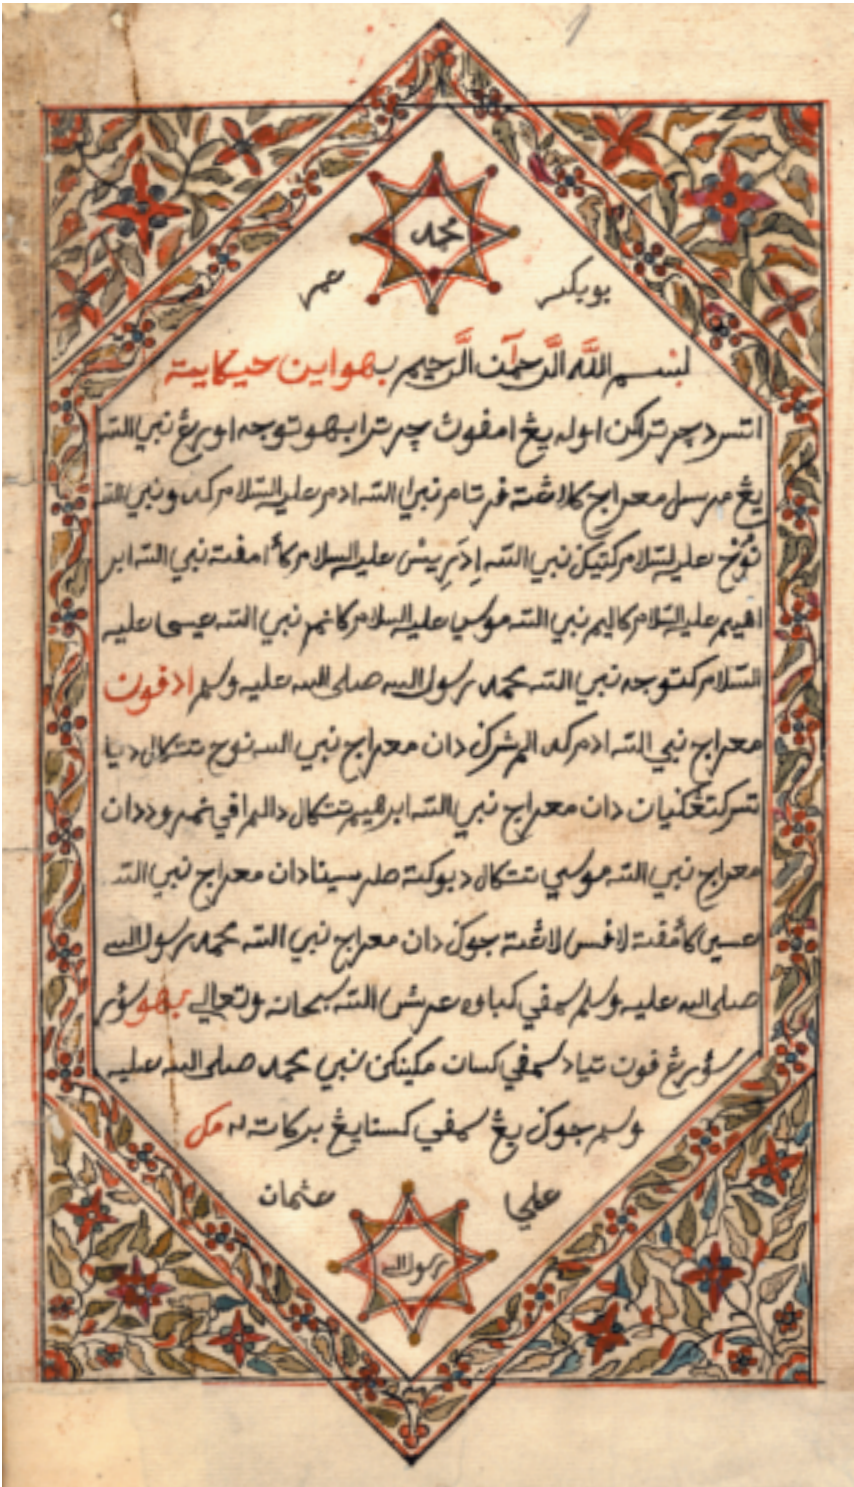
محمد

ابوبكر عمر

بسم الله الرحمن الرحيم بهواين حكاية

اين سدچريتراكن اوله يغ امفوڽ چريترا بهو توجه اورغ نبي الله

يغ مرسول معراج كلاڠيت فرتام نبي الله ادم عليه السلام كدوا نبي الله

نوح عليه السلام كتيك نبي الله ادريس عليه السلام كأمفت نبي الله ابر

اهيم عليه السلام كليم نبي الله موسى عليه السلام كانم نبي الله عيسى عليه

السلام كتوجه نبي الله محمد رسول الله صلى الله عليه وسلم اداڤون

معراج نبي الله ادم كدالم شرڬ دان معراج نبي الله نوح تتكال د ليا

تسركن توفان دان معراج نبي الله ابراهيم تتكال دالم افي نمرود دان

معراج نبي الله موسى تتكال د بوكيت طور سينا دان معراج نبي الله

عيسى كأمفت لاڠيت جوݢ دان معراج نبي الله محمد رسول الله

صلى الله عليه وسلم سمڤي كباوه عرش الله سبحانه وتعالى بهو سو

ڠڬوه فون تياد سمڤي كسان مليكن نبي محمد صلى الله عليه

وسلم جوݢ يغ سمڤي كسان يغ بركات ايت مك

علي عثمان

رسول الله